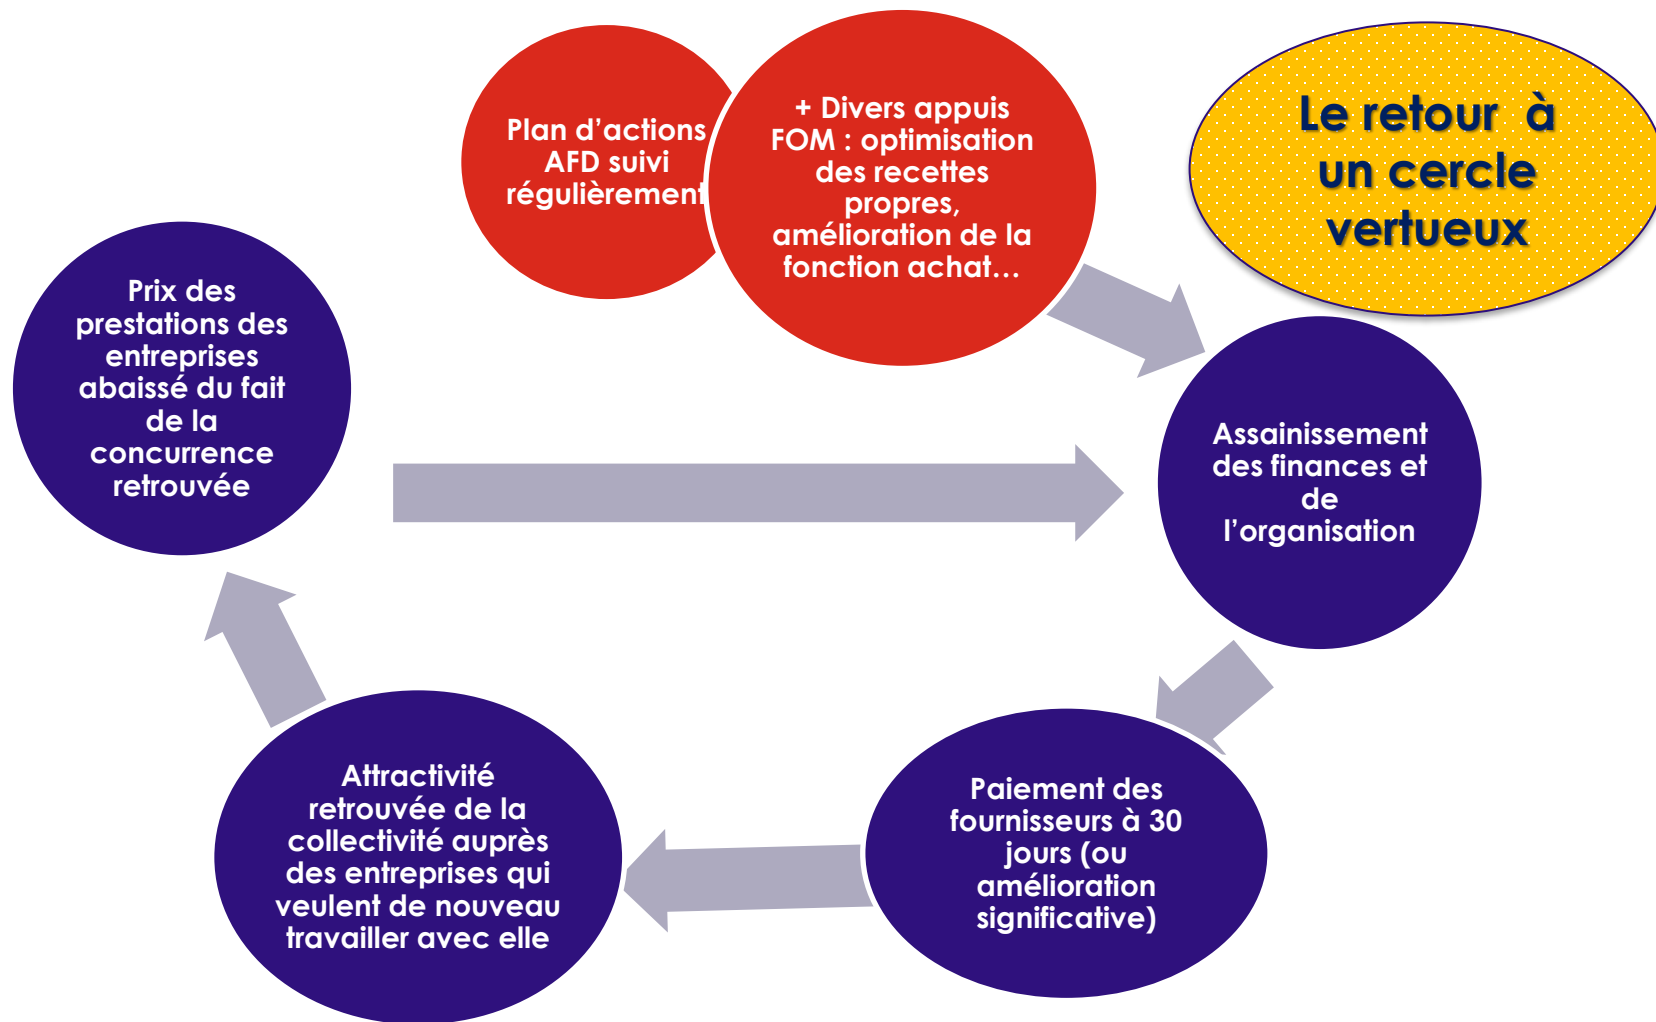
Le retour à un cercle vertueux

Plan d'actions AFD suivi régulièrement

+ Divers appuis FOM : optimisation des recettes propres, amélioration de la fonction achat…

Assainissement des finances et de l'organisation

Paiement des fournisseurs à 30 jours (ou amélioration significative)

Attractivité retrouvée de la collectivité auprès des entreprises qui veulent de nouveau travailler avec elle

Prix des prestations des entreprises abaissé du fait de la concurrence retrouvée